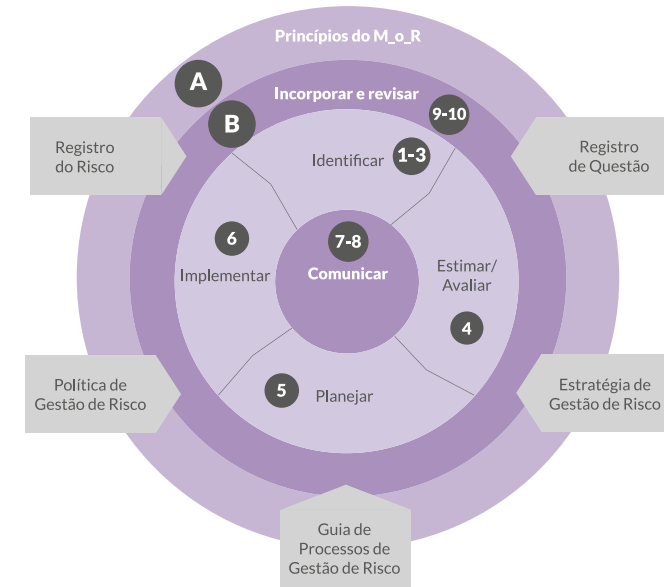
Princípios do M_o_R

A

B

Incorporar e revisar

9-10

Registro do Risco

Registro de Questão

Identificar

1-3

6

7-8

Implementar

Comunicar

Estimar/ Avaliar

4

5

Planejar

Política de Gestão de Risco

Estratégia de Gestão de Risco

Guia de Processos de Gestão de Risco